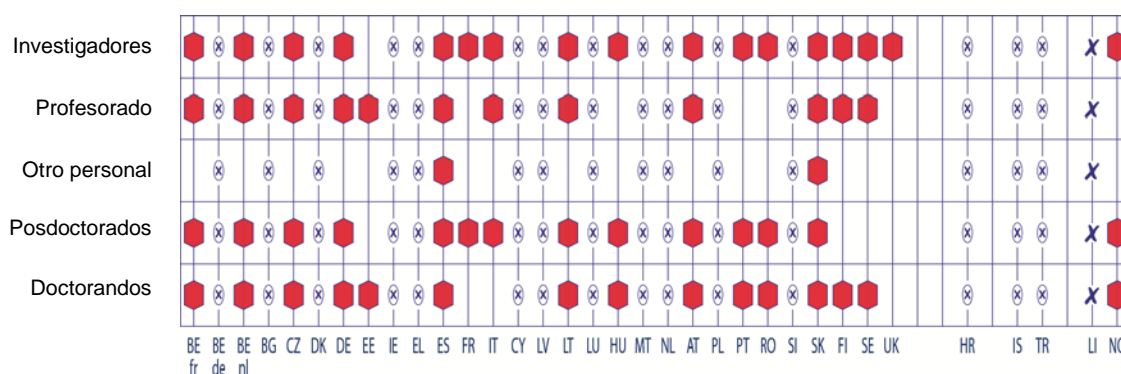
Investigadores

Profesorado

Otro personal

Posdoctorados

Doctorandos

| BE fr | BE de | BE nl | BG | CZ | DK | DE | EE | IE | EL | ES | FR | IT | CY | LV | LT | LU | HU | MT | NL | AT | PL | PT | RO | SI | SK | FI | SE | UK | HR | IS | TR | LI | NO |
|---|---|---|---|---|---|---|---|---|---|---|---|---|---|---|---|---|---|---|---|---|---|---|---|---|---|---|---|---|---|---|---|---|---|